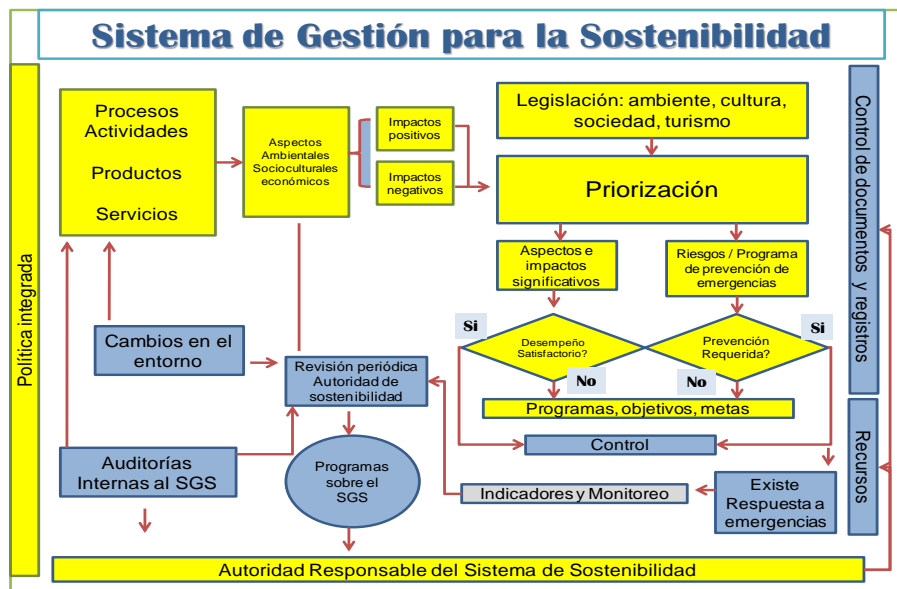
Sistema de Gestión para la Sostenibilidad

Política integrada

Procesos
Actividades

Productos

Servicios

Aspectos Ambientales Socioculturales económicos

Impactos positivos

Impactos negativos

Legislación: ambiente, cultura, sociedad, turismo

Priorización

Aspectos e impactos significativos

Riesgos / Programa de prevención de emergencias

Si

Desempeño Satisfactorio?

No

Prevención Requerida?

Si

No

Programas, objetivos, metas

Cambios en el entorno

Revisión periódica Autoridad de sostenibilidad

Control

Auditorías Internas al SGS

Programas sobre el SGS

Indicadores y Monitoreo

Existe Respuesta a emergencias

Control de documentos y registros

Recursos

Autoridad Responsable del Sistema de Sostenibilidad